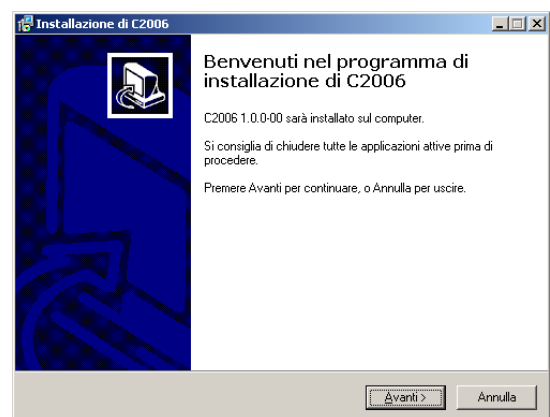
Installazione di C2006

Benvenuti nel programma di installazione di C2006

C2006 1.0.0-00 sarà installato sul computer.

Si consiglia di chiudere tutte le applicazioni attive prima di procedere.

Premere Avanti per continuare, o Annulla per uscire.

Avanti >
Annulla